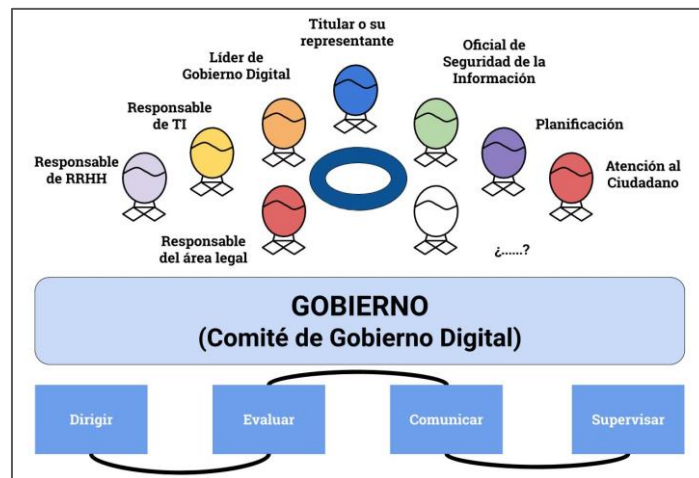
Titular o su representante

Líder de Gobierno Digital

Oficial de Seguridad de la Información

Responsable de TI

Planificación

Responsable de RRHH

Atención al Ciudadano

Responsable del área legal

¿......?

GOBIERNO
(Comité de Gobierno Digital)

Dirigir

Evaluar

Comunicar

Supervisar